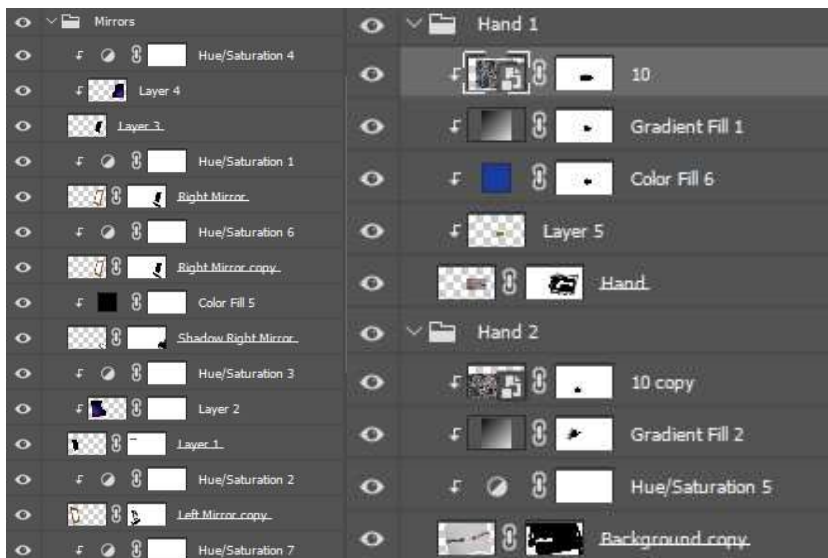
Mirrors
Hue/Saturation 4
Layer 4
Layer 3
Hue/Saturation 1
Right Mirror
Hue/Saturation 6
Right Mirror copy
Color Fill 5
Shadow Right Mirror
Hue/Saturation 3
Layer 2
Layer 1
Hue/Saturation 2
Left Mirror copy
Hue/Saturation 7

Hand 1
10
Gradient Fill 1
Color Fill 6
Layer 5
Hand
Hand 2
10 copy
Gradient Fill 2
Hue/Saturation 5
Background copy